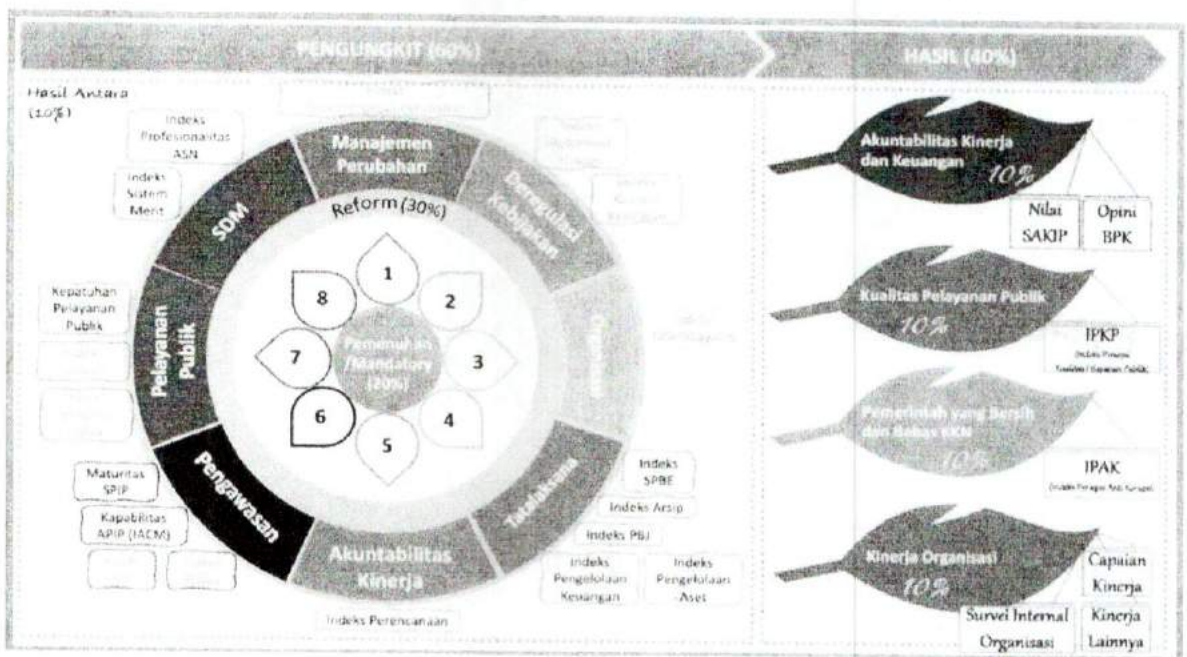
PENGUNGKIT (60%)

HASIL (40%)

Hasil Antara (10%)

Indeks Profesionalitas ASN

Indeks Sistem Merit

Manajemen Perubahan

Deregulasi Kebijakan

SDM

Reform (30%)

1

2

3

4

5

6

7

8

Pemenuhan /Mandatory (20%)

Kepatuhan Pelayanan Publik

Pelayanan Publik

Pengawasan

Maturitas SPIP

Kapabilitas APIP (IACM)

Akuntabilitas Kinerja

Indeks Perencanaan

Tatalaksana

Indeks SPBE

Indeks Arsip

Indeks PBJ

Indeks Pengelolaan Keuangan

Indeks Pengelolaan Aset

Akuntabilitas Kinerja dan Keuangan 10%

Nilai SAKIP

Opini BPK

Kualitas Pelayanan Publik 10%

IPKP

Pemerintah yang Bersih dan Bebas KKN 10%

IPAK

Kinerja Organisasi 10%

Capaian Kinerja

Survei Internal Organisasi

Kinerja Lainnya